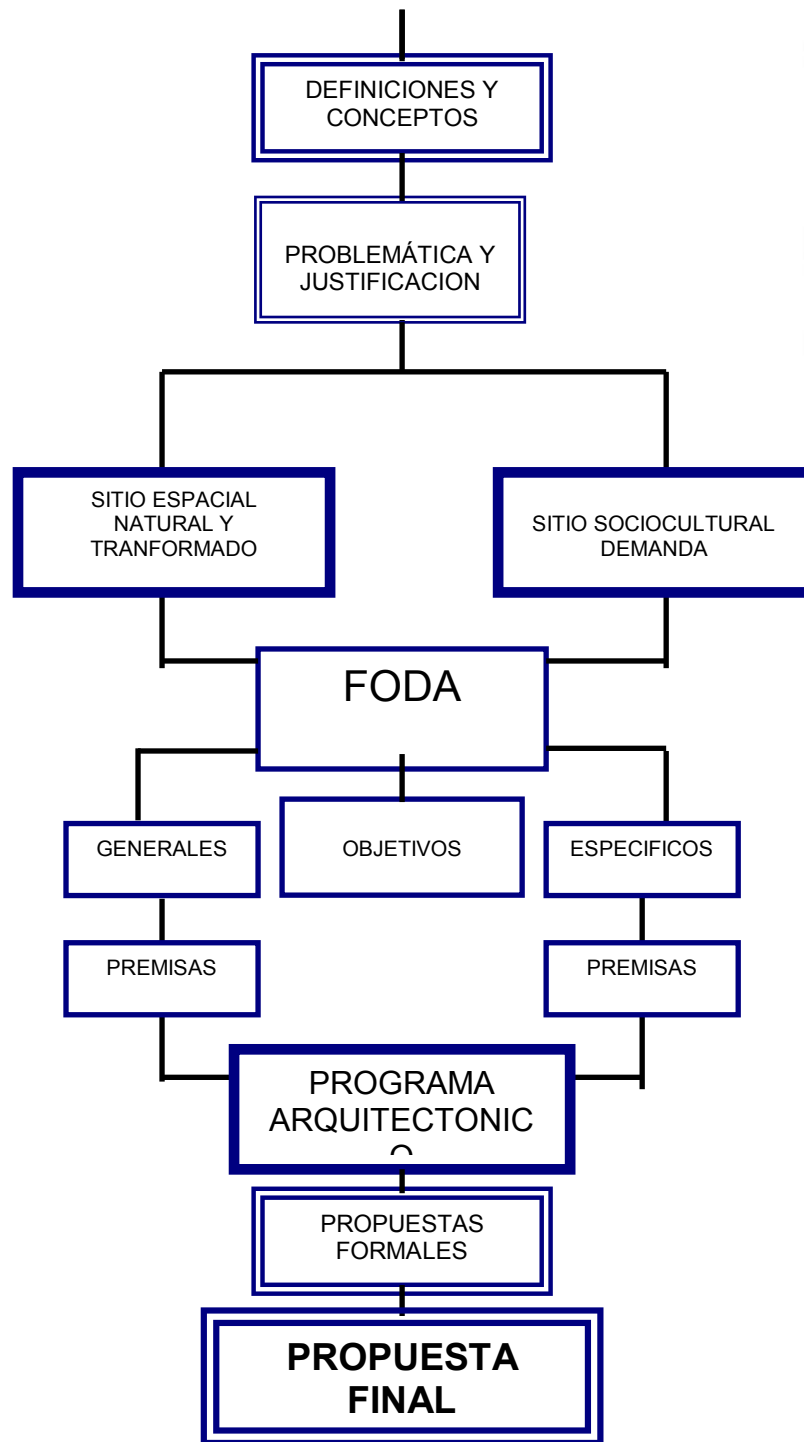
DEFINICIONES Y CONCEPTOS

PROBLEMÁTICA Y JUSTIFICACION

SITIO ESPACIAL NATURAL Y TRANFORMADO

SITIO SOCIOCULTURAL DEMANDA

FODA

GENERALES

OBJETIVOS

ESPECIFICOS

PREMISAS

PREMISAS

PROGRAMA ARQUITECTONIC O

PROPUESTAS FORMALES

PROPUESTA FINAL